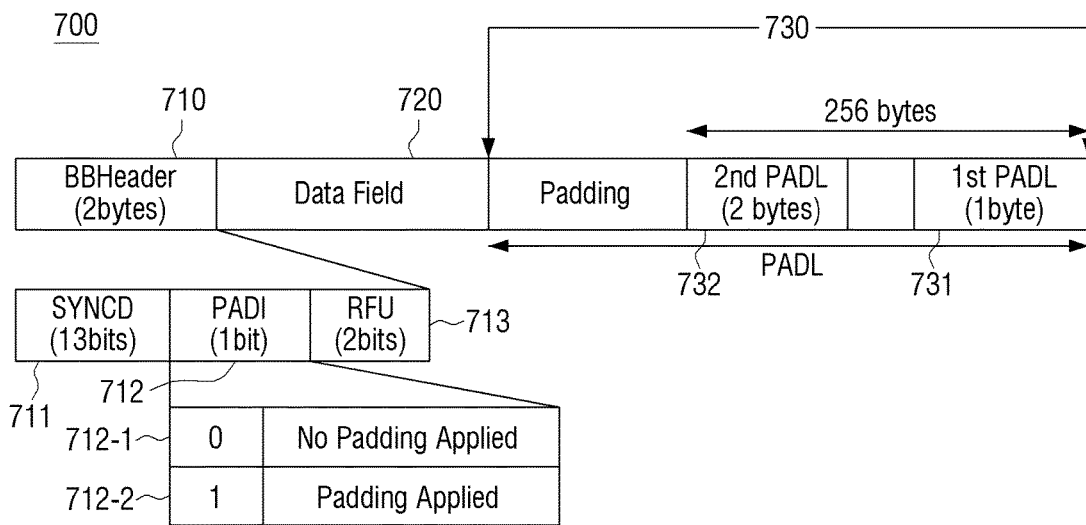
700

730

710

720

256 bytes

BBHeader (2bytes)

Data Field

Padding

2nd PADL (2 bytes)

1st PADL (1byte)

PADL

732

731

SYNCD (13bits)

PADI (1bit)

RFU (2bits)

713

712

711

| 712-1 | 0 | No Padding Applied |
|---|---|---|
| 712-2 | 1 | Padding Applied |